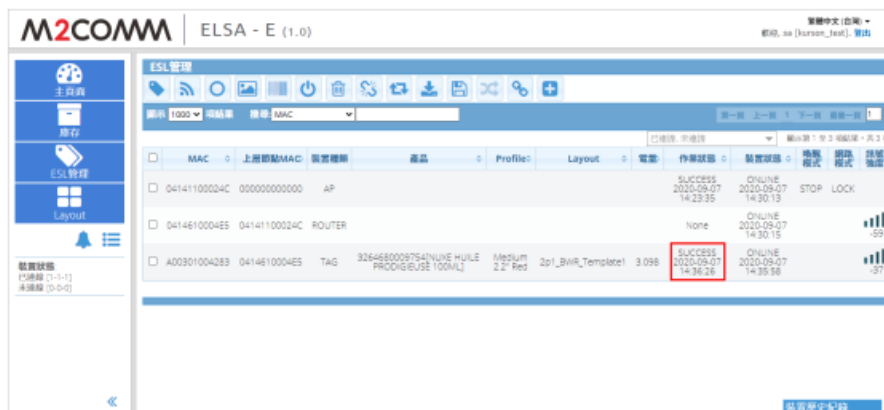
M2COMM | ELSA - E (1.0)

繁體中文 (台灣)
歡迎, ss [kurson_test]. 登出

主頁面
庫存
ESL管理
Layout

裝置狀態
已連線 [1-1-1]
未連線 [0-0-0]

«

ESL管理

顯示 1000 項結果 搜尋: MAC

第一頁 上一頁 1 下一頁 最後一頁 1

已連接, 未連接

顯示第 1 至 3 項結果，共 3

| | MAC | 上層節點MAC | 裝置種類 | 產品 | Profile | Layout | 電量 | 作業狀態 | 裝置狀態 | 換頁模式 | 鎖頁模式 | 訊號強度 |
|---|---|---|---|---|---|---|---|---|---|---|---|---|
| ☐ | 04141100024C | 000000000000 | AP | | | | | SUCCESS 2020-09-07 14:23:35 | ONLINE 2020-09-07 14:30:13 | STOP | LOCK | |
| ☐ | 0414610004E5 | 04141100024C | ROUTER | | | | | None | ONLINE 2020-09-07 14:30:15 | | | -59 |
| ☐ | A00301004283 | 0414610004E5 | TAG | 3264680009754[NUXE HUILE PRODIGIEUSE 100ML] | Medium 2.2" Red | 2p1_BWR_Template1 | 3.098 | SUCCESS 2020-09-07 14:36:26 | ONLINE 2020-09-07 14:35:58 | | | -37 |

裝置歷史紀錄